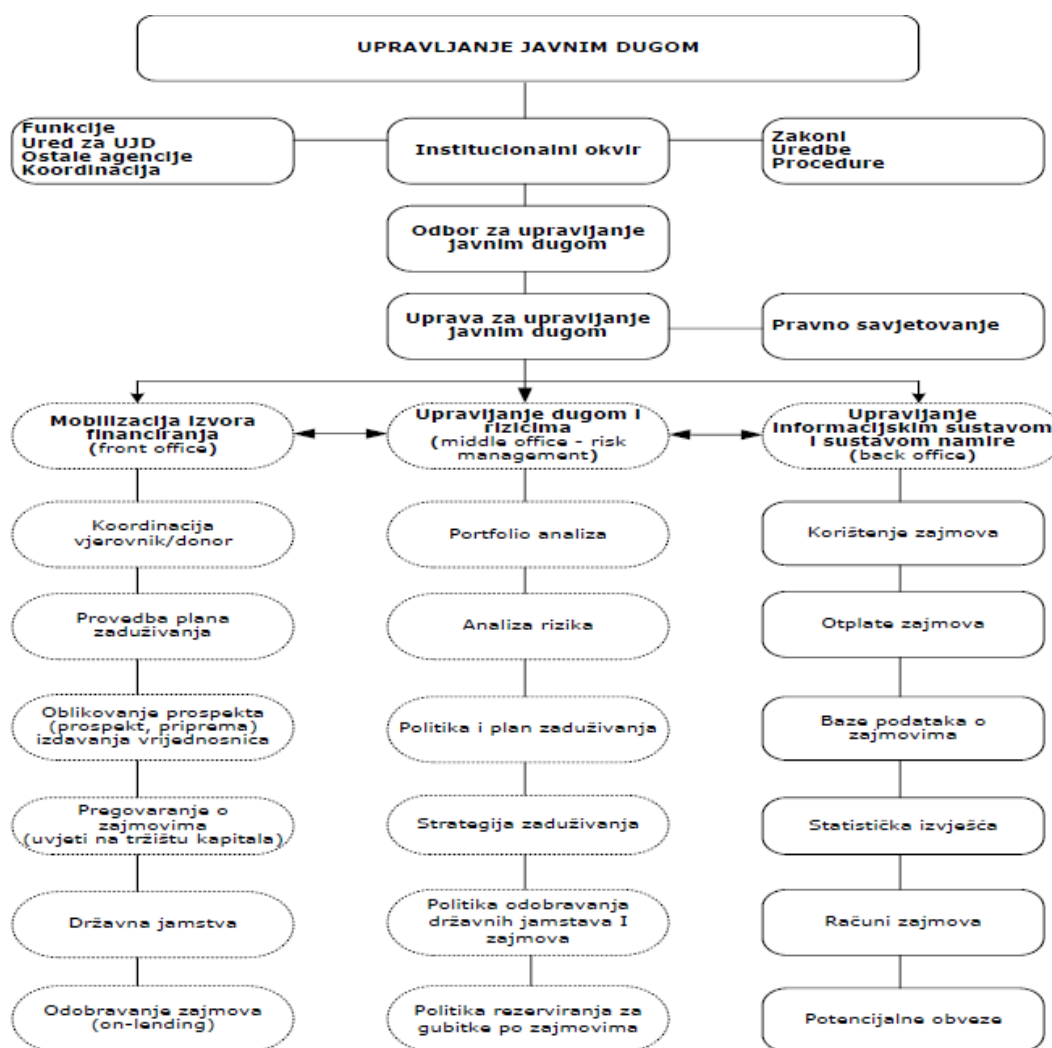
UPRAVLJANJE JAVNIM DUGOM

Funkcije
Ured za UJD
Ostale agencije
Koordinacija

Institucionalni okvir

Zakoni
Uredbe
Procedure

Odbor za upravljanje javnim dugom

Uprava za upravljanje javnim dugom

Pravno savjetovanje

Mobilizacija izvora financiranja (front office)

Upravljanje dugom i rizicima (middle office - risk management)

Upravljanje informacijskim sustavom i sustavom namire (back office)

Koordinacija vjerovnik/donor

Provedba plana zaduživanja

Oblikovanje prospekta (prospekt, priprema) izdavanja vrijednosnica

Pregovaranje o zajmovima (uvjeti na tržištu kapitala)

Državna jamstva

Odobravanje zajmova (on-lending)

Portfolio analiza

Analiza rizika

Politika i plan zaduživanja

Strategija zaduživanja

Politika odobravanja državnih jamstava I zajmova

Politika rezerviranja za gubitke po zajmovima

Korištenje zajmova

Otplate zajmova

Baze podataka o zajmovima

Statistička izvješća

Računi zajmova

Potencijalne obveze